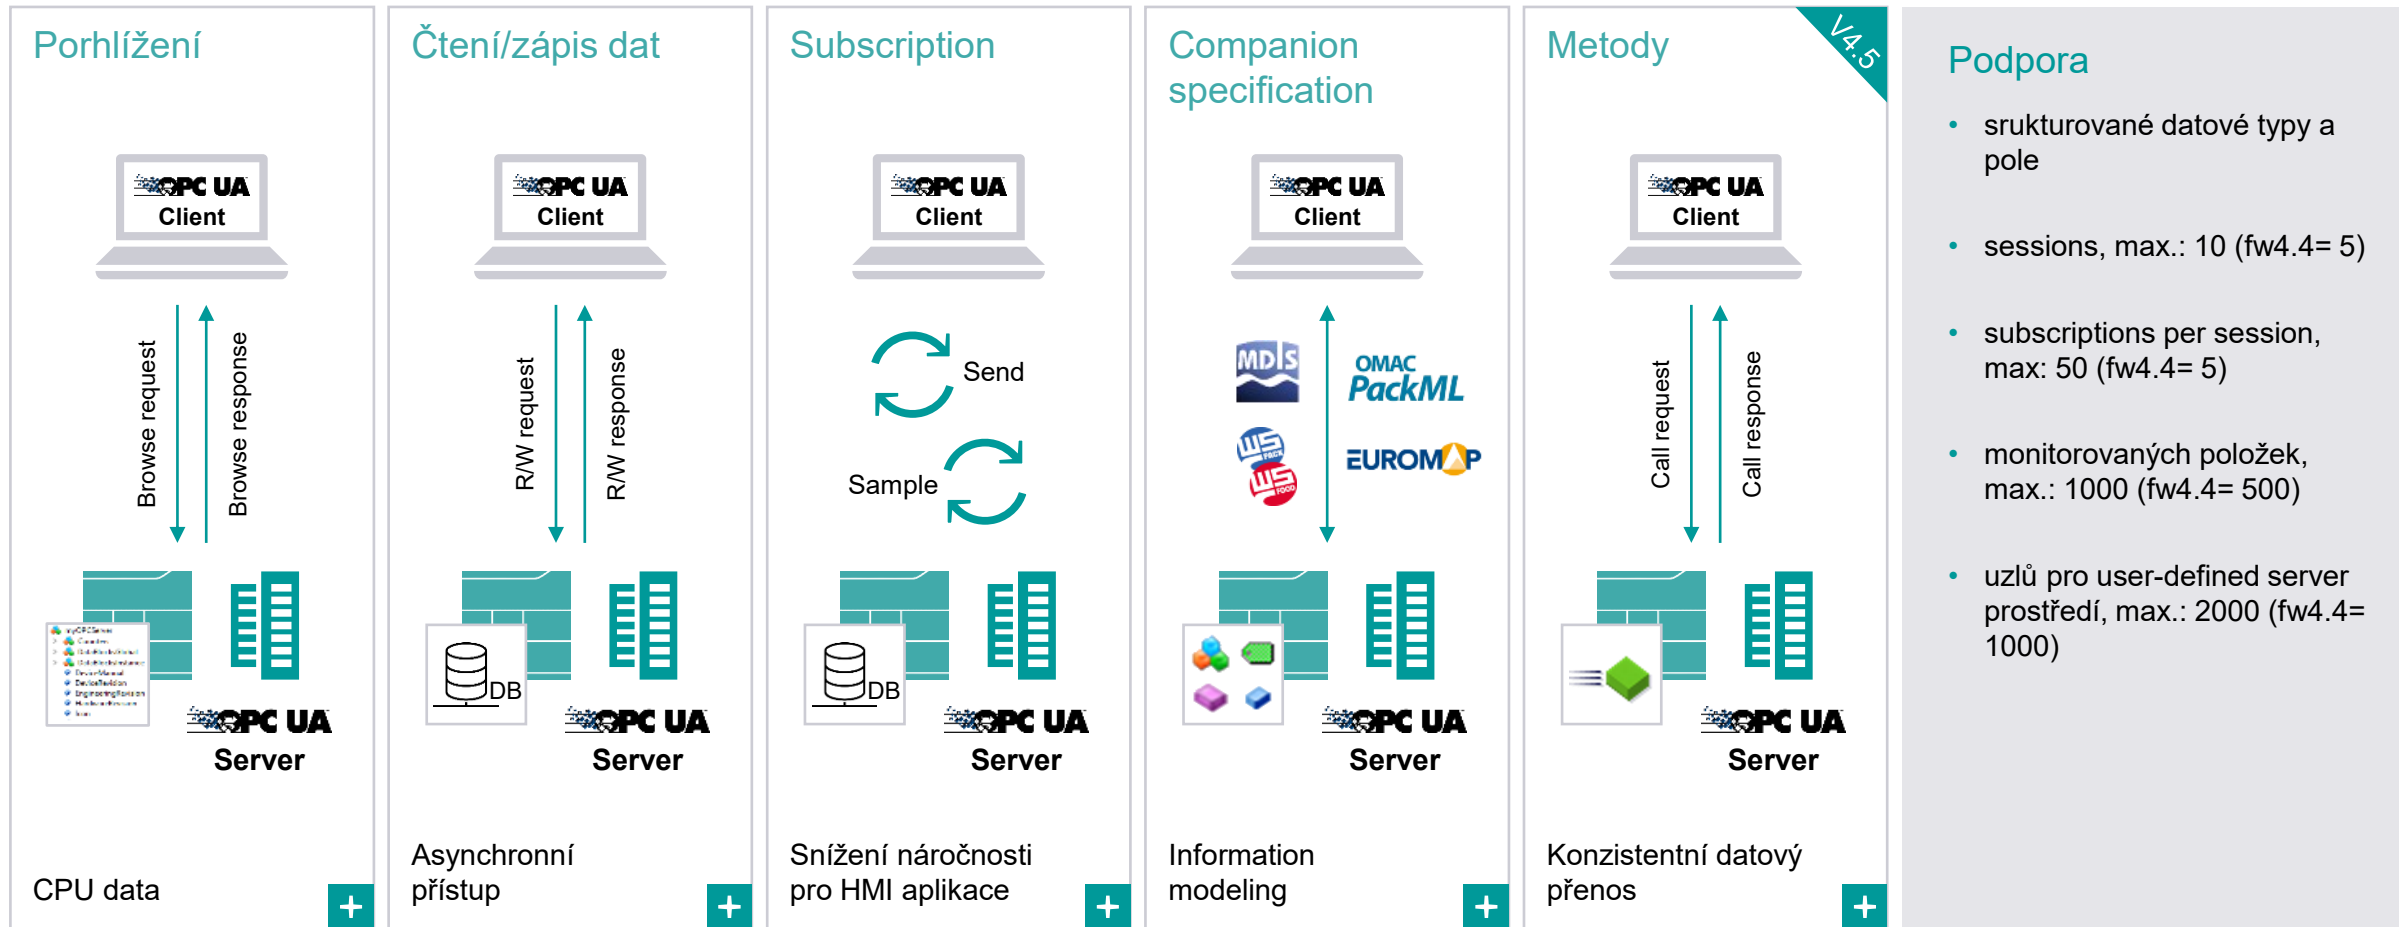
Porhlížení

OPC UA Client

Browse request

Browse response

OPC UA Server

CPU data

+

Čtení/zápis dat

OPC UA Client

R/W request

R/W response

DB

OPC UA Server

Asynchronní přístup

+

Subscription

OPC UA Client

Send

Sample

DB

OPC UA Server

Snížení náročnosti pro HMI aplikace

+

Companion specification

OPC UA Client

MDIS

OMAC PackML

EUROMAP

OPC UA Server

Information modeling

+

Metody

V4.5

OPC UA Client

Call request

Call response

OPC UA Server

Konzistentní datový přenos

+

Podpora

- srukturované datové typy a pole
- sessions, max.: 10 (fw4.4= 5)
- subscriptions per session, max: 50 (fw4.4= 5)
- monitorovaných položek, max.: 1000 (fw4.4= 500)
- uzlů pro user-defined server prostředí, max.: 2000 (fw4.4= 1000)